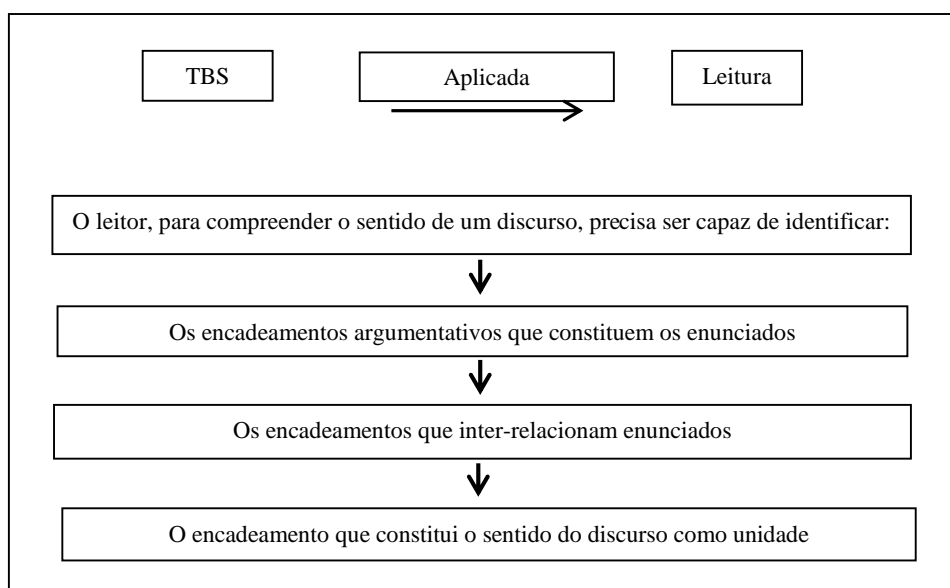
TBS

Aplicada

Leitura

O leitor, para compreender o sentido de um discurso, precisa ser capaz de identificar:

Os encadeamentos argumentativos que constituem os enunciados

Os encadeamentos que inter-relacionam enunciados

O encadeamento que constitui o sentido do discurso como unidade